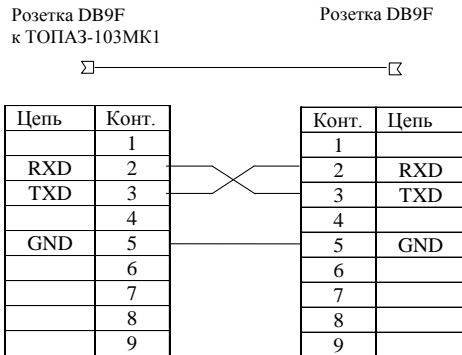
Розетка DB9F
к ТОПАЗ-103МК1

Розетка DB9F

| Цепь | Конт. |
|---|---|
| | 1 |
| RXD | 2 |
| TXD | 3 |
| | 4 |
| GND | 5 |
| | 6 |
| | 7 |
| | 8 |
| | 9 |

| Конт. | Цепь |
|---|---|
| 1 | |
| 2 | RXD |
| 3 | TXD |
| 4 | |
| 5 | GND |
| 6 | |
| 7 | |
| 8 | |
| 9 | |